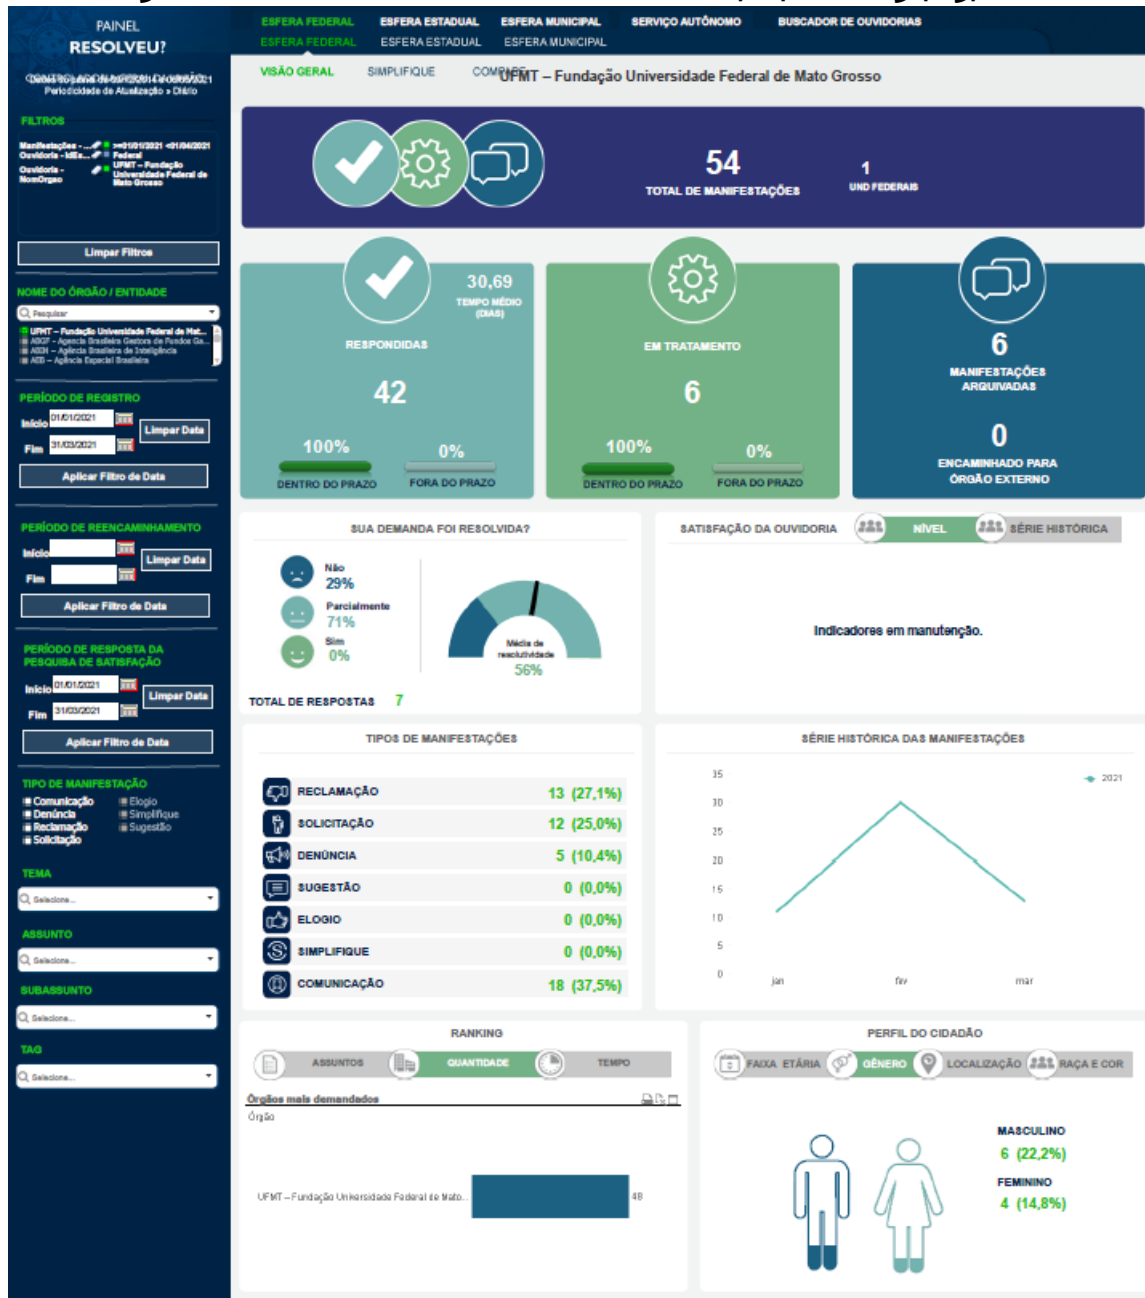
PAINEL
RESOLVEU?

Periodicidade de Atualização » Diário

FILTROS

Manifestações - ... >=01/01/2021 <01/04/2021
Ouvidoria - IdEx... Federal
Ouvidoria - NomOrgao UFMT – Fundação Universidade Federal de Mato Grosso

Limpar Filtros

NOME DO ÓRGÃO / ENTIDADE

Pesquisar

UFMT – Fundação Universidade Federal de Mat...
ABGF – Agencia Brasileira Gestora de Fundos Ga...
ABIN – Agência Brasileira de Inteligência
AEB – Agência Espacial Brasileira

PERÍODO DE REGISTRO

Início 01/01/2021
Fim 31/03/2021
Limpar Data
Aplicar Filtro de Data

PERÍODO DE REENCAMINHAMENTO

Início
Fim
Limpar Data
Aplicar Filtro de Data

PERÍODO DE RESPOSTA DA PESQUISA DE SATISFAÇÃO

Início 01/01/2021
Fim 31/03/2021
Limpar Data
Aplicar Filtro de Data

TIPO DE MANIFESTAÇÃO

Comunicação
Denúncia
Reclamação
Solicitação
Elogio
Simplifique
Sugestão

TEMA
Selecione...

ASSUNTO
Selecione...

SUBASSUNTO
Selecione...

TAG
Selecione...

ESFERA FEDERAL ESFERA ESTADUAL ESFERA MUNICIPAL SERVIÇO AUTÔNOMO BUSCADOR DE OUVIDORIAS
ESFERA FEDERAL ESFERA ESTADUAL ESFERA MUNICIPAL

VISÃO GERAL SIMPLIFIQUE COMPARE

UFMT – Fundação Universidade Federal de Mato Grosso

54
TOTAL DE MANIFESTAÇÕES

1
UND FEDERAIS

30,69
TEMPO MÉDIO (DIAS)

RESPONDIDAS
42
100% 0%
DENTRO DO PRAZO FORA DO PRAZO

EM TRATAMENTO
6
100% 0%
DENTRO DO PRAZO FORA DO PRAZO

6
MANIFESTAÇÕES ARQUIVADAS

0
ENCAMINHADO PARA ÓRGÃO EXTERNO

SUA DEMANDA FOI RESOLVIDA?

Não
29%
Parcialmente
71%
Sim
0%

Média de resolutividade
56%

TOTAL DE RESPOSTAS 7

SATISFAÇÃO DA OUVIDORIA NÍVEL SÉRIE HISTÓRICA

Indicadores em manutenção.

TIPOS DE MANIFESTAÇÕES

| | |
|---|---|
| RECLAMAÇÃO | 13 (27,1%) |
| SOLICITAÇÃO | 12 (25,0%) |
| DENÚNCIA | 5 (10,4%) |
| SUGESTÃO | 0 (0,0%) |
| ELOGIO | 0 (0,0%) |
| SIMPLIFIQUE | 0 (0,0%) |
| COMUNICAÇÃO | 18 (37,5%) |

SÉRIE HISTÓRICA DAS MANIFESTAÇÕES

2021
35
30
25
20
15
10
5
0
jan fev mar

RANKING

ASSUNTOS QUANTIDADE TEMPO

Órgãos mais demandados
Órgão

UFMT – Fundação Universidade Federal de Mato... 48

PERFIL DO CIDADÃO

FAIXA ETÁRIA GÊNERO LOCALIZAÇÃO RAÇA E COR

MASCULINO
6 (22,2%)
FEMININO
4 (14,8%)